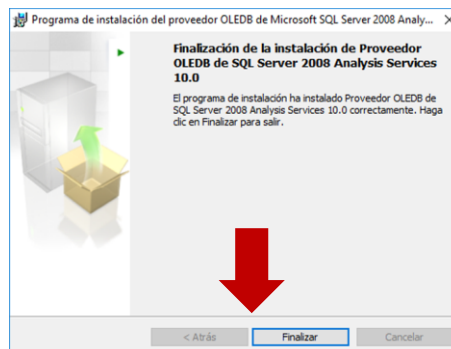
Programa de instalación del proveedor OLEDB de Microsoft SQL Server 2008 Analy... ✕

Finalización de la instalación de Proveedor OLEDB de SQL Server 2008 Analysis Services 10.0

El programa de instalación ha instalado Proveedor OLEDB de SQL Server 2008 Analysis Services 10.0 correctamente. Haga clic en Finalizar para salir.

< Atrás
Finalizar
Cancelar